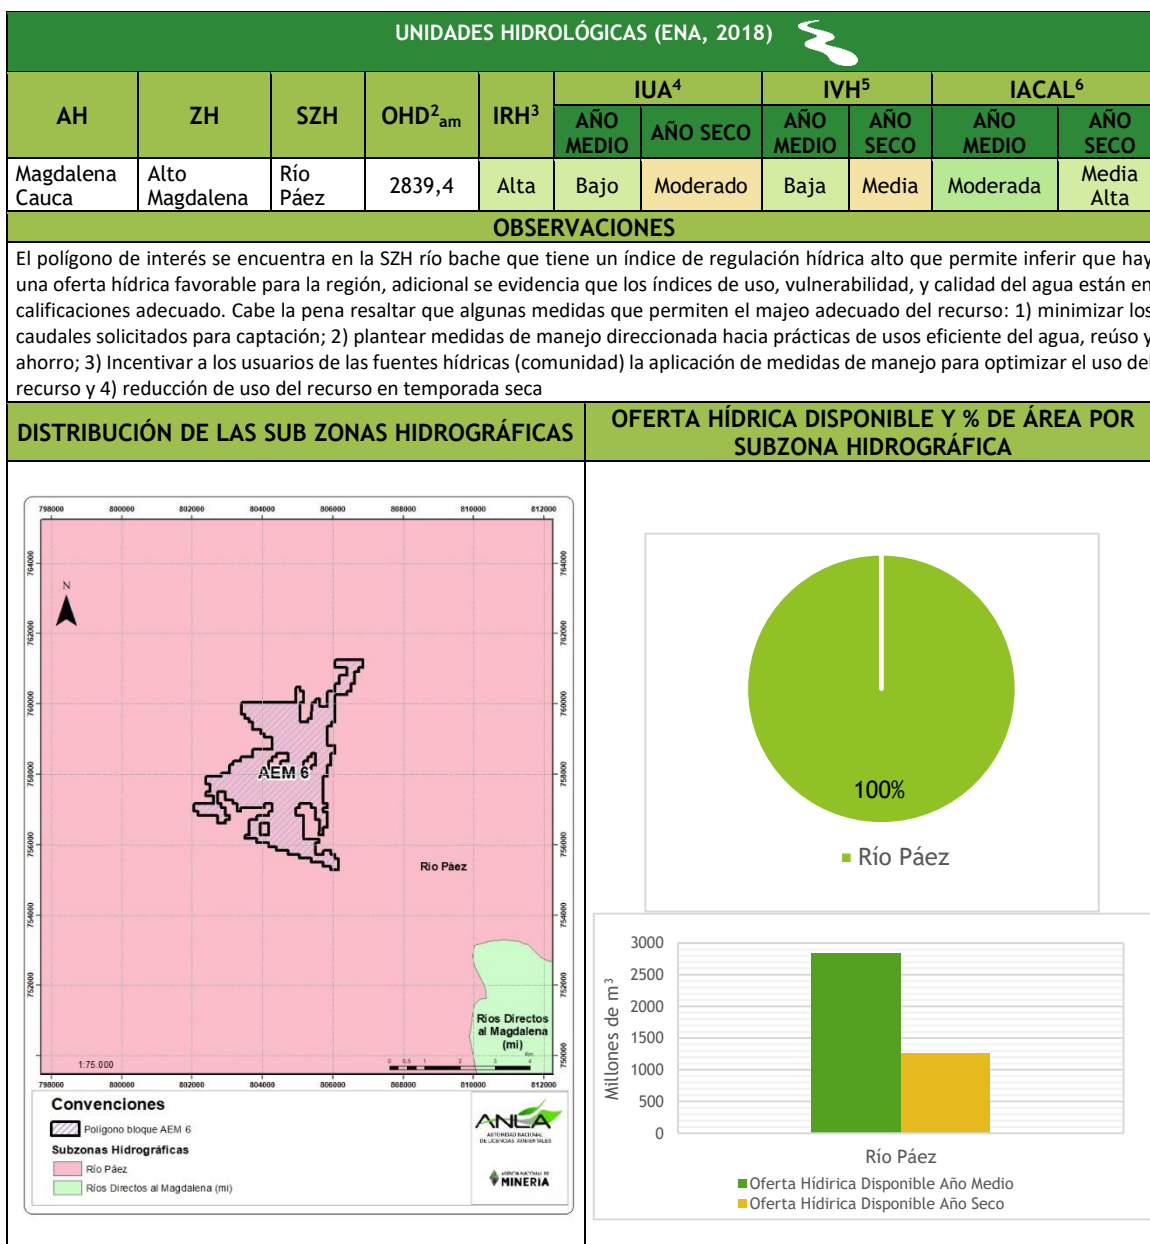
UNIDADES HIDROLÓGICAS (ENA, 2018)

| AH | ZH | SZH | OHD$^2$$_{am}$ | IRH$^3$ | IUA$^4$ AÑO MEDIO | IUA$^4$ AÑO SECO | IVH$^5$ AÑO MEDIO | IVH$^5$ AÑO SECO | IACAL$^6$ AÑO MEDIO | IACAL$^6$ AÑO SECO |
|---|---|---|---|---|---|---|---|---|---|---|
| Magdalena Cauca | Alto Magdalena | Río Páez | 2839,4 | Alta | Bajo | Moderado | Baja | Media | Moderada | Media Alta |

OBSERVACIONES

El polígono de interés se encuentra en la SZH río bache que tiene un índice de regulación hídrica alto que permite inferir que hay una oferta hídrica favorable para la región, adicional se evidencia que los índices de uso, vulnerabilidad, y calidad del agua están en calificaciones adecuado. Cabe la pena resaltar que algunas medidas que permiten el majeo adecuado del recurso: 1) minimizar los caudales solicitados para captación; 2) plantear medidas de manejo direccionada hacia prácticas de usos eficiente del agua, reúso y ahorro; 3) Incentivar a los usuarios de las fuentes hídricas (comunidad) la aplicación de medidas de manejo para optimizar el uso del recurso y 4) reducción de uso del recurso en temporada seca

DISTRIBUCIÓN DE LAS SUB ZONAS HIDROGRÁFICAS

OFERTA HÍDRICA DISPONIBLE Y % DE ÁREA POR SUBZONA HIDROGRÁFICA

798000 800000 802000 804000 806000 808000 810000 812000
764000 762000 760000 758000 756000 754000 752000 750000
N
AEM 6
Río Páez
Ríos Directos al Magdalena (mi)
1:75.000
0 0,5 1 2 3 4 Km

Convenciones
Polígono bloque AEM 6
Subzonas Hidrográficas
Río Páez
Ríos Directos al Magdalena (mi)

ANLA
AUTORIDAD NACIONAL DE LICENCIAS AMBIENTALES
AGENCIA NACIONAL DE MINERIA

100%
Río Páez

3000
2500
2000
1500
1000
500
0
Millones de m$^3$
Río Páez
Oferta Hídrica Disponible Año Medio
Oferta Hídrica Disponible Año Seco